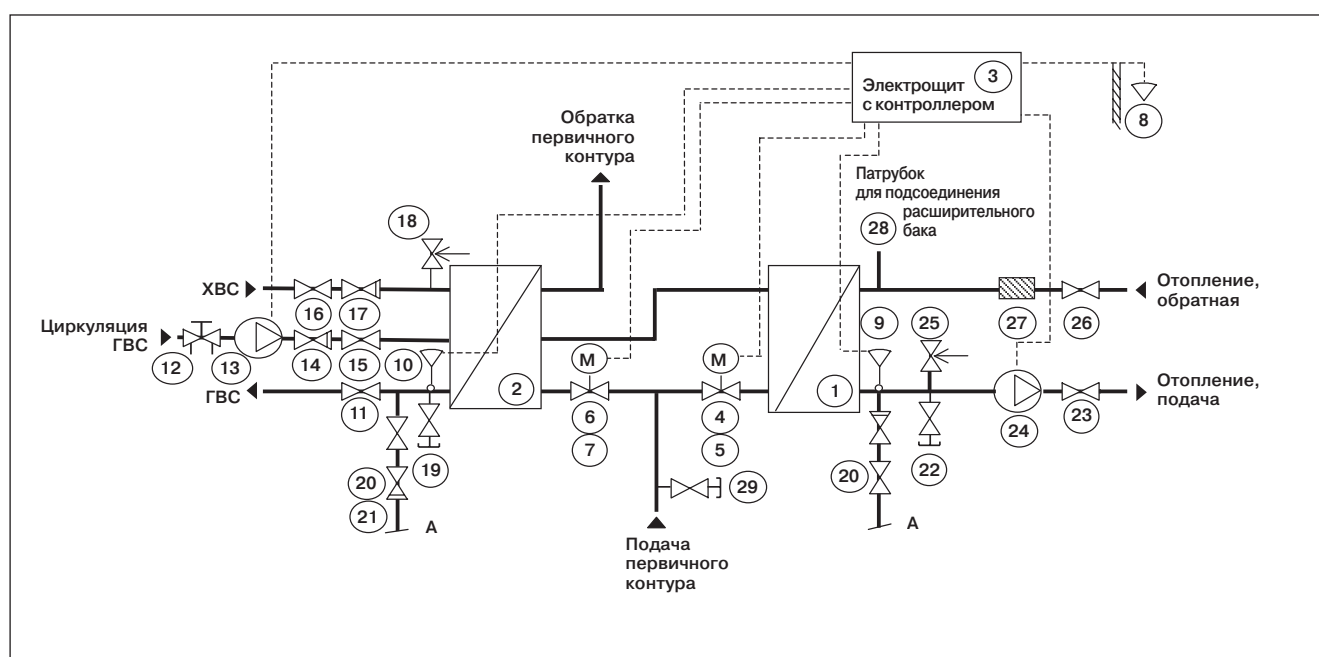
Электрощит с контроллером
3
8
Обратка первичного контура
Патрубок для подсоединения расширительного бака
18
28
ХВС
16
17
27
26
Отопление, обратная
Циркуляция ГВС
12
13
14
15
10
9
25
M
M
ГВС
11
2
6
7
4
5
1
24
23
Отопление, подача
19
20
21
29
20
22
A
A
Подача первичного контура